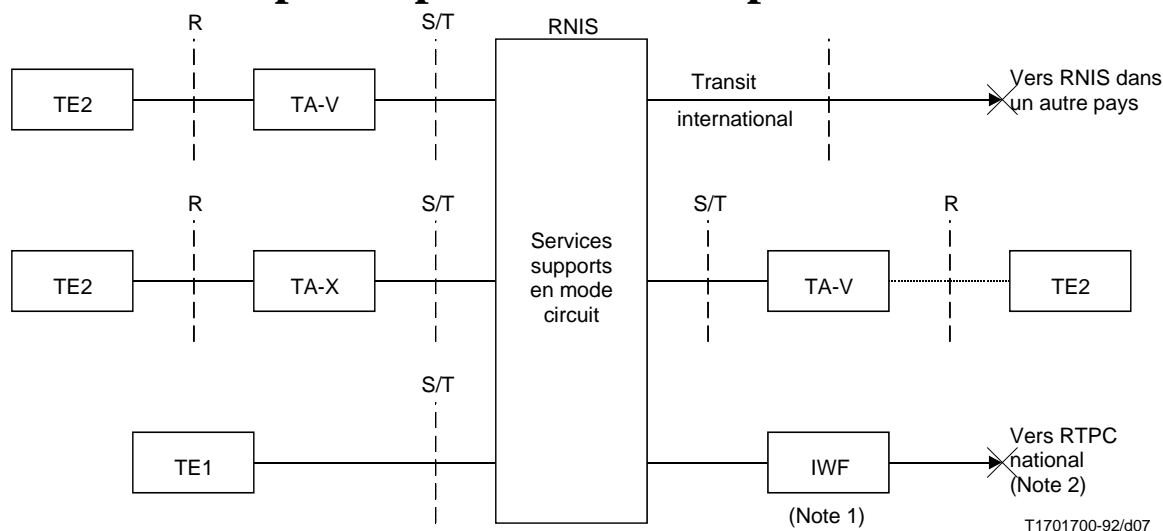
R

S/T

RNIS

TE2

TA-V

Transit

international

Vers RNIS dans un autre pays

R

S/T

S/T

R

TE2

TA-X

Services supports en mode circuit

TA-V

TE2

S/T

TE1

IWF

Vers RTPC national (Note 2)

(Note 1)

T1701700-92/d07